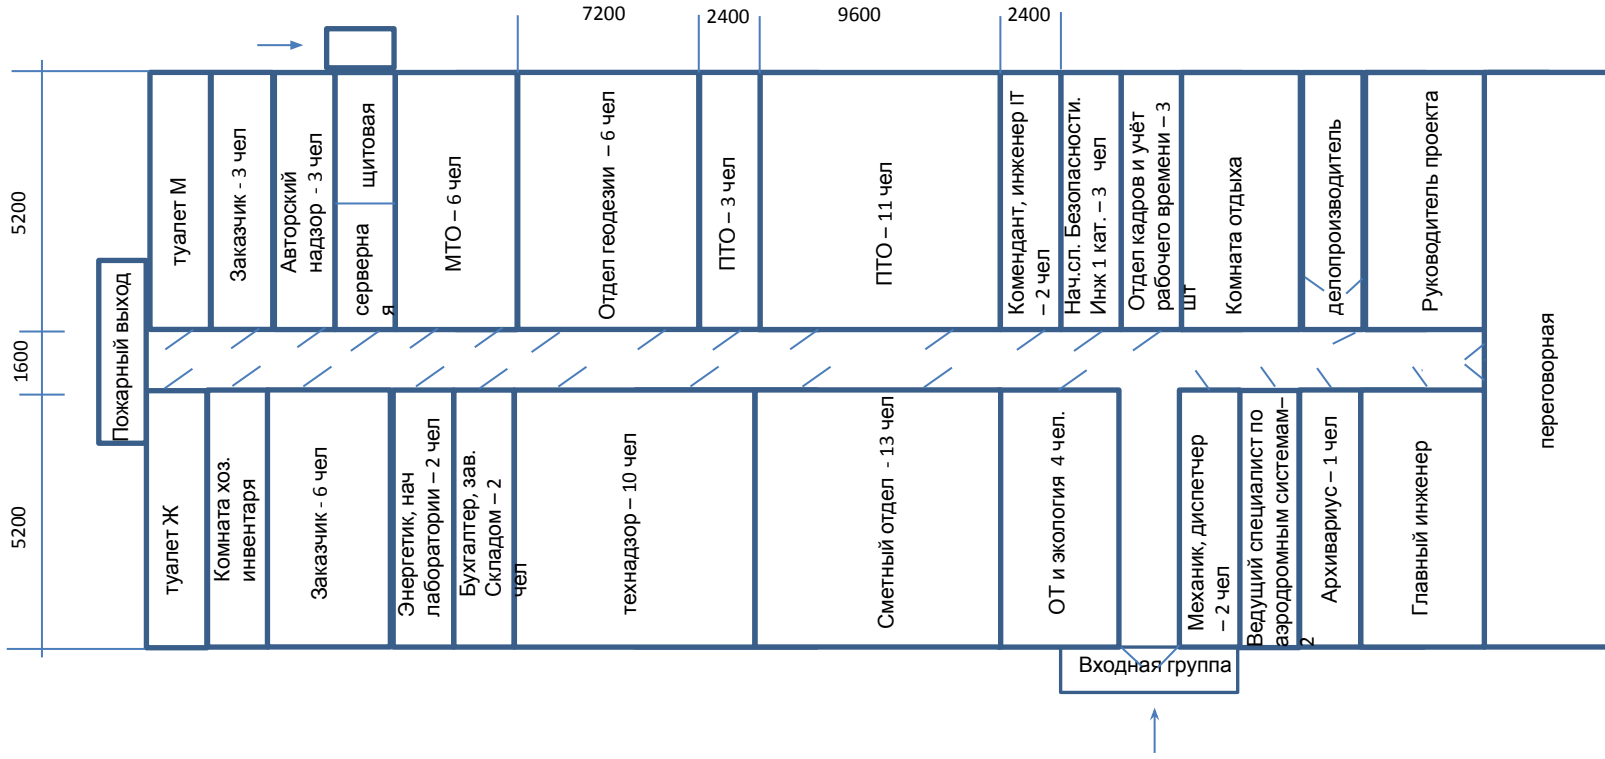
7200
2400
9600
2400

5200
1600
5200

Пожарный выход

туалет М
Заказчик - 3 чел
Авторский надзор - 3 чел
щитовая
серверная
МТО – 6 чел
Отдел геодезии – 6 чел
ПТО – 3 чел
ПТО – 11 чел
Комендант, инженер IT – 2 чел
Нач.сл. Безопасности. Инж 1 кат. – 3 чел
Отдел кадров и учёт рабочего времени – 3 шт
Комната отдыха
делопроизводитель
Руководитель проекта
переговорная

туалет Ж
Комната хоз. инвентаря
Заказчик - 6 чел
Энергетик, нач лаборатории – 2 чел
Бухгалтер, зав. Складом – 2 чел
технадзор – 10 чел
Сметный отдел - 13 чел
ОТ и экология 4 чел.
Механик, диспетчер – 2 чел
Ведущий специалист по аэродромным системам–2
Архивариус – 1 чел
Главный инженер

Входная группа